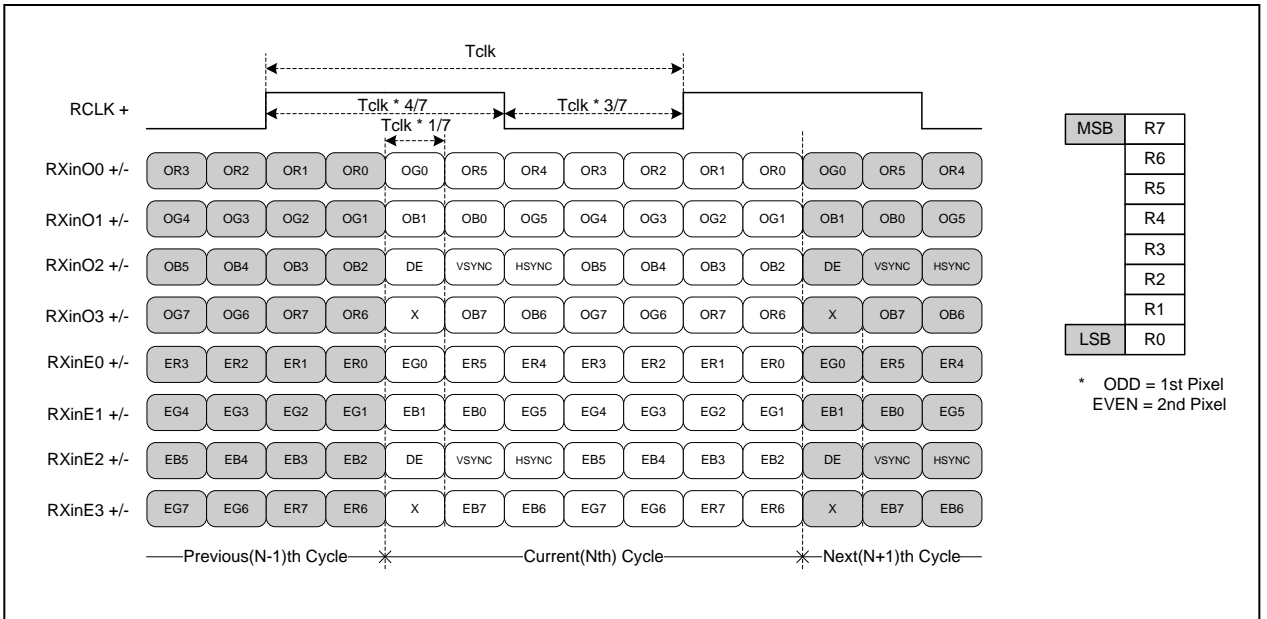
Tclk

RCLK +

Tclk * 4/7

Tclk * 3/7

Tclk * 1/7

| | | | | | | | | | | | | | | |
|---|---|---|---|---|---|---|---|---|---|---|---|---|---|---|
| RXinO0 +/- | OR3 | OR2 | OR1 | OR0 | OG0 | OR5 | OR4 | OR3 | OR2 | OR1 | OR0 | OG0 | OR5 | OR4 |
| RXinO1 +/- | OG4 | OG3 | OG2 | OG1 | OB1 | OB0 | OG5 | OG4 | OG3 | OG2 | OG1 | OB1 | OB0 | OG5 |
| RXinO2 +/- | OB5 | OB4 | OB3 | OB2 | DE | VSYNC | HSYNC | OB5 | OB4 | OB3 | OB2 | DE | VSYNC | HSYNC |
| RXinO3 +/- | OG7 | OG6 | OR7 | OR6 | X | OB7 | OB6 | OG7 | OG6 | OR7 | OR6 | X | OB7 | OB6 |
| RXinE0 +/- | ER3 | ER2 | ER1 | ER0 | EG0 | ER5 | ER4 | ER3 | ER2 | ER1 | ER0 | EG0 | ER5 | ER4 |
| RXinE1 +/- | EG4 | EG3 | EG2 | EG1 | EB1 | EB0 | EG5 | EG4 | EG3 | EG2 | EG1 | EB1 | EB0 | EG5 |
| RXinE2 +/- | EB5 | EB4 | EB3 | EB2 | DE | VSYNC | HSYNC | EB5 | EB4 | EB3 | EB2 | DE | VSYNC | HSYNC |
| RXinE3 +/- | EG7 | EG6 | ER7 | ER6 | X | EB7 | EB6 | EG7 | EG6 | ER7 | ER6 | X | EB7 | EB6 |

Previous(N-1)th Cycle Current(Nth) Cycle Next(N+1)th Cycle

| | |
|---|---|
| MSB | R7 |
| | R6 |
| | R5 |
| | R4 |
| | R3 |
| | R2 |
| | R1 |
| LSB | R0 |

* ODD = 1st Pixel
EVEN = 2nd Pixel